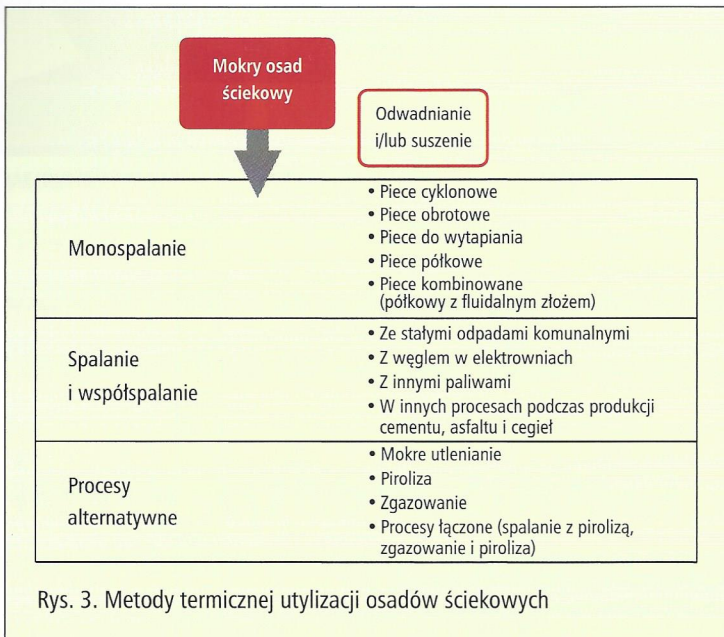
Mokry osad ściekowy

Odwadnianie i/lub suszenie

| Monospalanie | • Piece cyklonowe<br>• Piece obrotowe<br>• Piece do wytapiania<br>• Piece półkowe<br>• Piece kombinowane (półkowy z fluidalnym złożem) |
|---|---|
| Spalanie i współspalanie | • Ze stałymi odpadami komunalnymi<br>• Z węglem w elektrowniach<br>• Z innymi paliwami<br>• W innych procesach podczas produkcji cementu, asfaltu i cegieł |
| Procesy alternatywne | • Mokre utlenianie<br>• Piroliza<br>• Zgazowanie<br>• Procesy łączone (spalanie z pirolizą, zgazowanie i piroliza) |

Rys. 3. Metody termicznej utylizacji osadów ściekowych